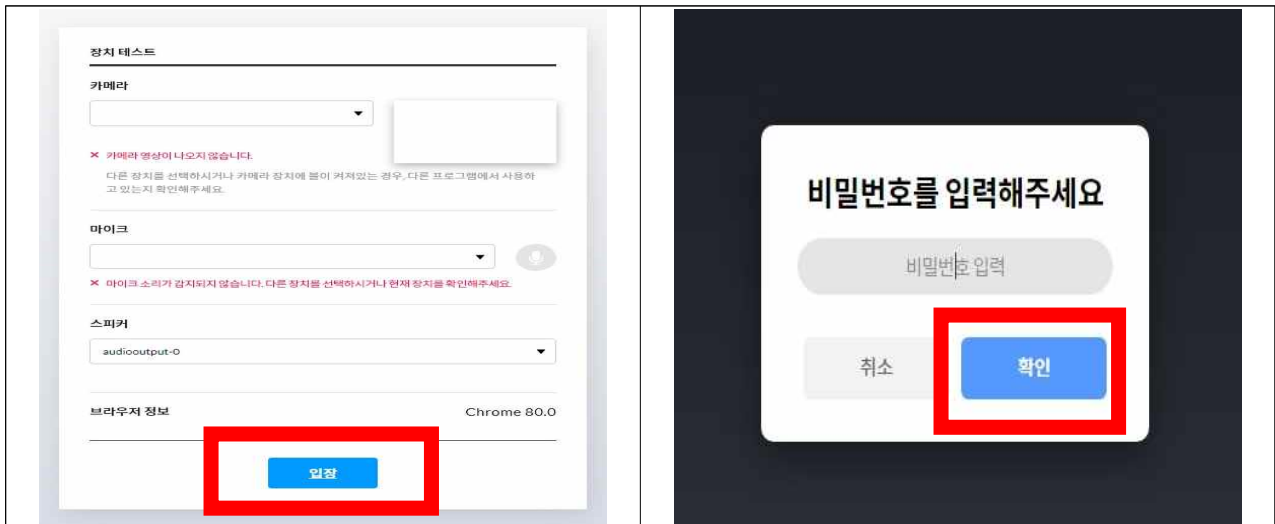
장치 테스트

카메라

× 카메라 영상이 나오지 않습니다.

다른 장치를 선택하시거나 카메라 장치에 불이 켜져있는 경우, 다른 프로그램에서 사용하고 있는지 확인해주세요.

마이크

× 마이크 소리가 감지되지 않습니다. 다른 장치를 선택하시거나 현재 장치를 확인해주세요.

스피커

audiooutput-0

브라우저 정보 Chrome 80.0

입장

비밀번호를 입력해주세요

비밀번호 입력

취소

확인